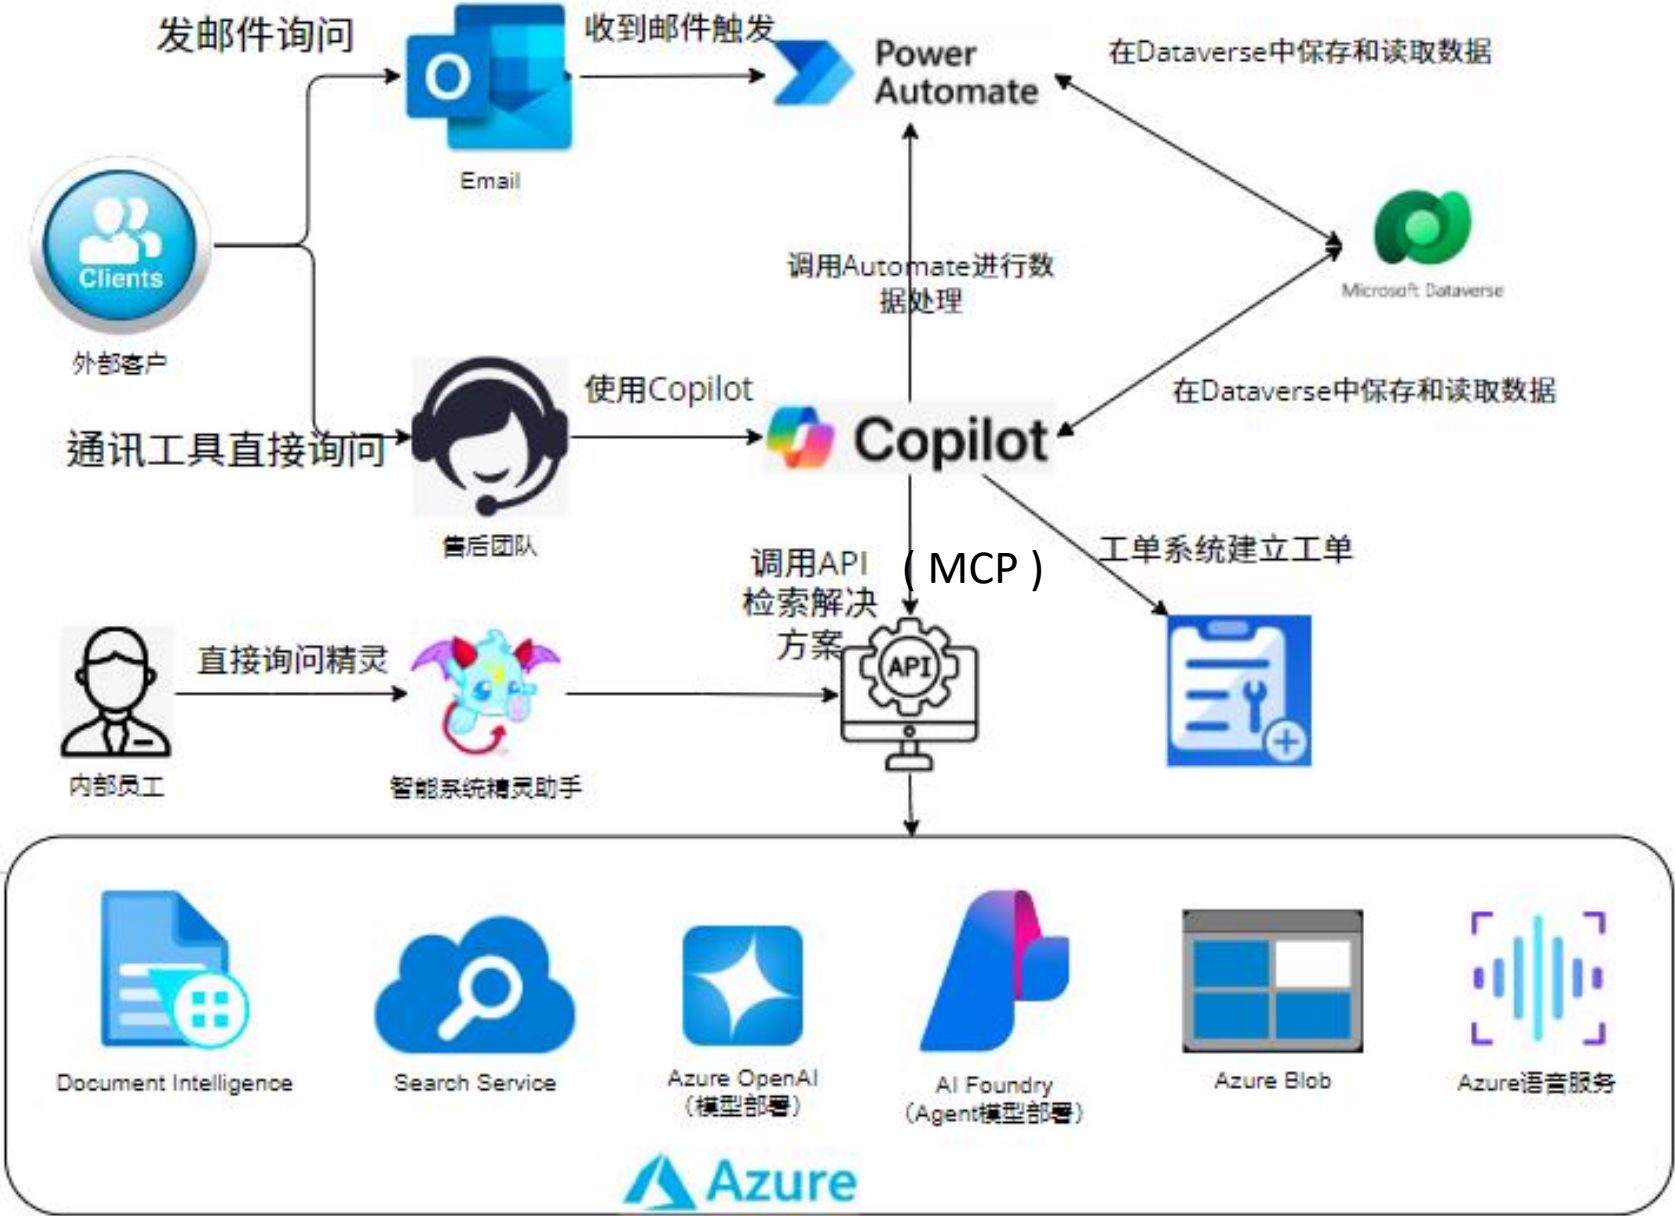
发邮件询问

Email

收到邮件触发

Power Automate

在Dataverse中保存和读取数据

Clients

外部客户

调用Automate进行数据处理

Microsoft Dataverse

通讯工具直接询问

售后团队

使用Copilot

Copilot

在Dataverse中保存和读取数据

调用API检索解决方案

（MCP）

工单系统建立工单

API

内部员工

直接询问精灵

智能系统精灵助手

Document Intelligence

Search Service

Azure OpenAI（模型部署）

AI Foundry（Agent模型部署）

Azure Blob

Azure语音服务

Azure